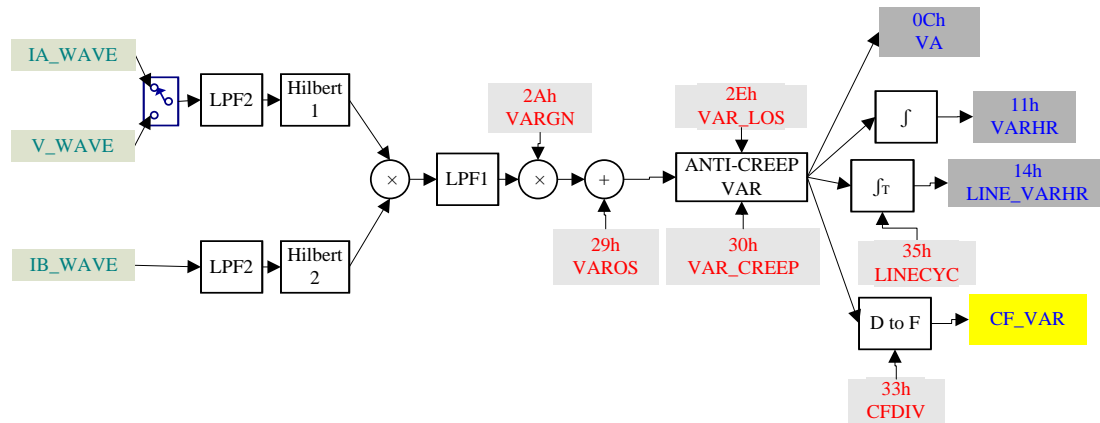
IA_WAVE

V_WAVE

IB_WAVE

LPF2

Hilbert 1

LPF2

Hilbert 2

×

LPF1

2Ah
VARGN

×

+

29h
VAROS

2Eh
VAR_LOS

ANTI-CREEP
VAR

30h
VAR_CREEP

0Ch
VA

$\int$

11h
VARHR

$\int_T$

14h
LINE_VARHR

35h
LINECYC

D to F

CF_VAR

33h
CFDIV